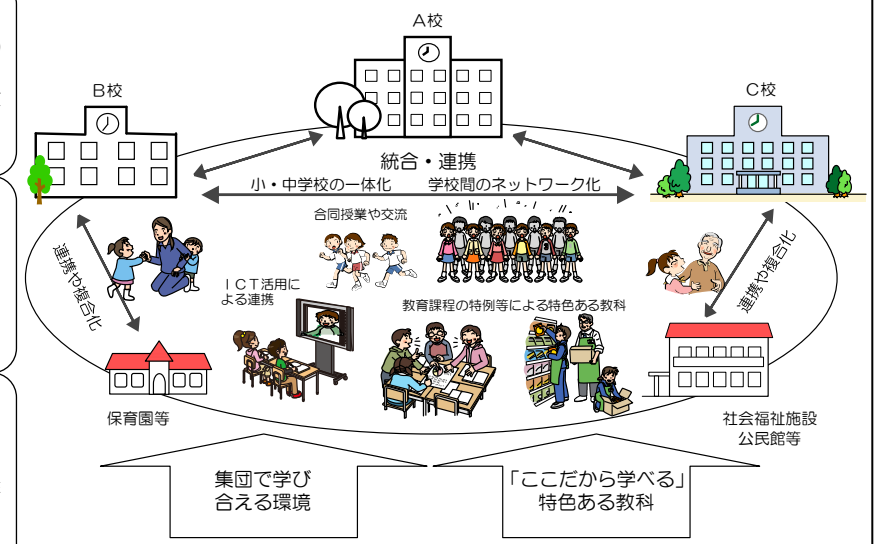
A校

B校

C校

統合・連携

小・中学校の一体化

学校間のネットワーク化

合同授業や交流

連携や複合化

ICT活用による連携

教育課程の特例等による特色ある教科

連携や複合化

保育園等

社会福祉施設
公民館等

集団で学び合える環境

「ここだから学べる」
特色ある教科